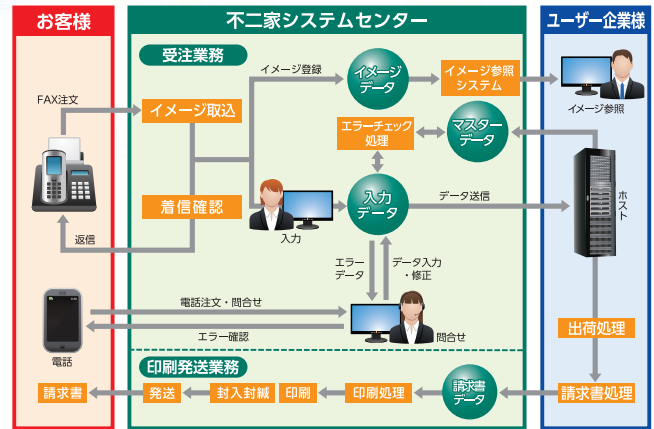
お客様

不二家システムセンター

ユーザー企業様

受注業務

FAX注文

イメージ取込

イメージ登録

イメージ データ

イメージ参照 システム

イメージ参照

エラーチェック 処理

マスター データ

着信確認

入力

入力 データ

データ送信

ホスト

返信

エラー データ

データ入力 ・修正

電話注文・問合せ

エラー確認

問合せ

電話

出荷処理

印刷発送業務

請求書 データ

請求書処理

請求書

発送

封入封緘

印刷

印刷処理